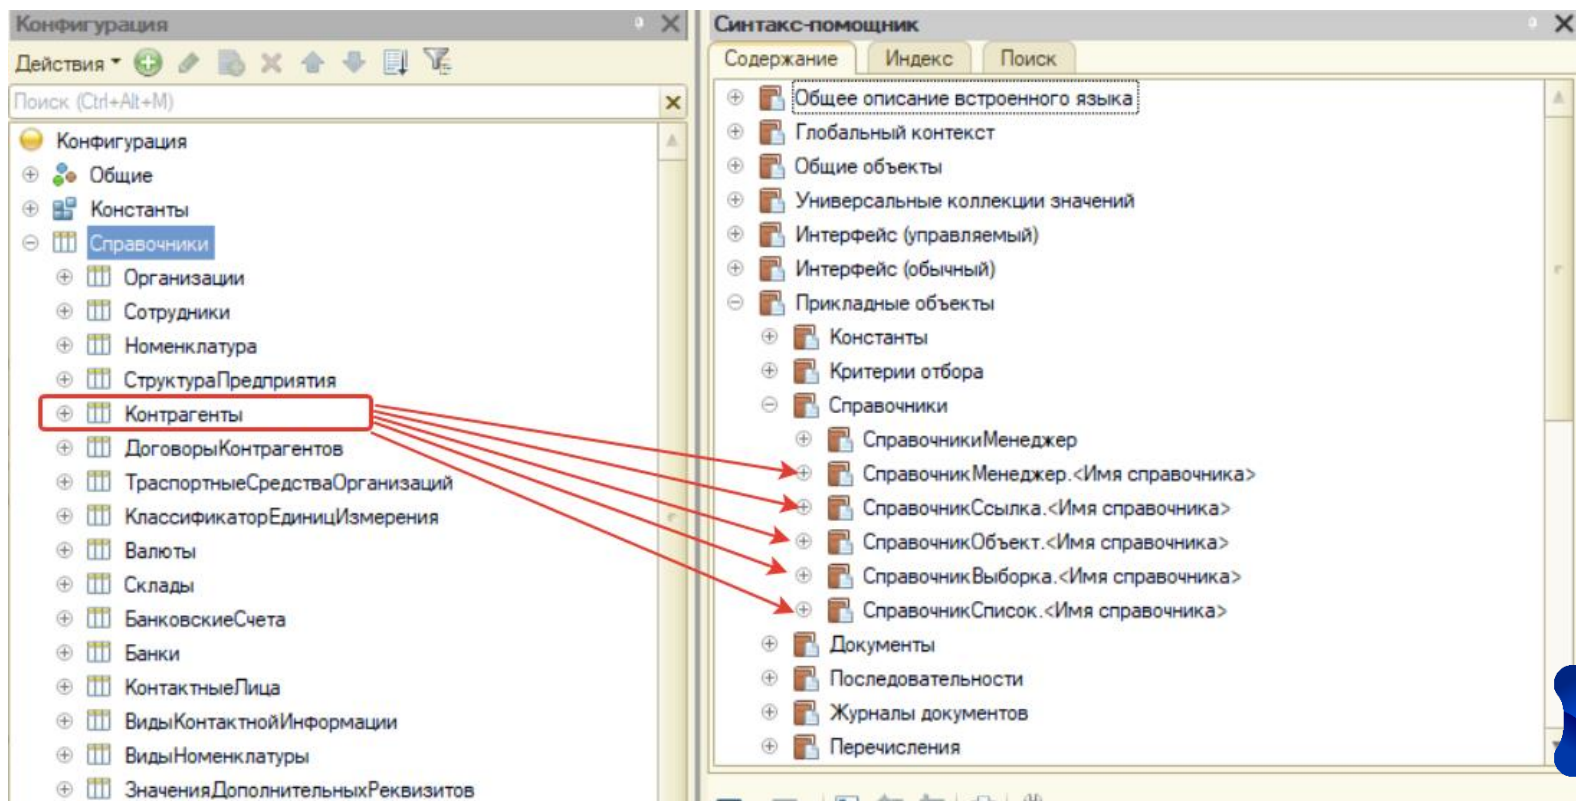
Конфигурация

Действия ▾

Поиск (Ctrl+Alt+M)

Конфигурация
Общие
Константы
Справочники
Организации
Сотрудники
Номенклатура
СтруктураПредприятия
Контрагенты
ДоговорыКонтрагентов
ТраспортныеСредстваОрганизаций
КлассификаторЕдиницИзмерения
Валюты
Склады
БанковскиеСчета
Банки
КонтактныеЛица
ВидыКонтактнойИнформации
ВидыНоменклатуры
ЗначенияДополнительныхРеквизитов

Синтакс-помощник

Содержание | Индекс | Поиск

Общее описание встроенного языка
Глобальный контекст
Общие объекты
Универсальные коллекции значений
Интерфейс (управляемый)
Интерфейс (обычный)
Прикладные объекты
Константы
Критерии отбора
Справочники
СправочникиМенеджер
СправочникМенеджер.<Имя справочника>
СправочникСсылка.<Имя справочника>
СправочникОбъект.<Имя справочника>
СправочникВыборка.<Имя справочника>
СправочникСписок.<Имя справочника>
Документы
Последовательности
Журналы документов
Перечисления